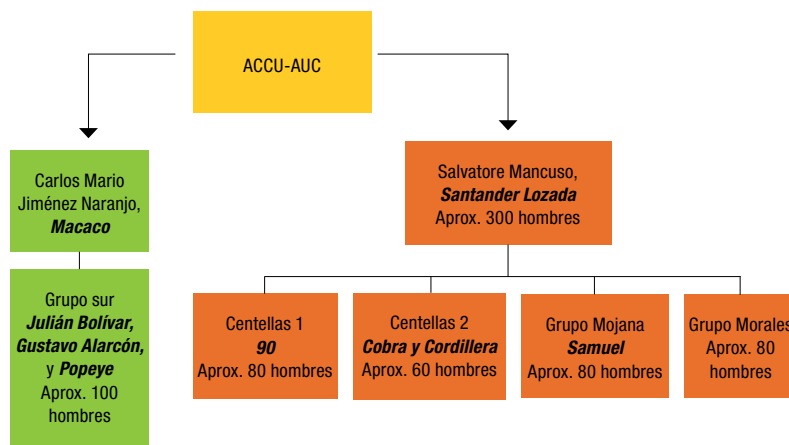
ACCU-AUC

Carlos Mario Jiménez Naranjo, ***Macaco***

Grupo sur ***Julián Bolívar, Gustavo Alarcón,*** y ***Popeye*** Aprox. 100 hombres

Salvatore Mancuso, ***Santander Lozada*** Aprox. 300 hombres

Centellas 1 ***90*** Aprox. 80 hombres

Centellas 2 ***Cobra y Cordillera*** Aprox. 60 hombres

Grupo Mojana ***Samuel*** Aprox. 80 hombres

Grupo Morales Aprox. 80 hombres